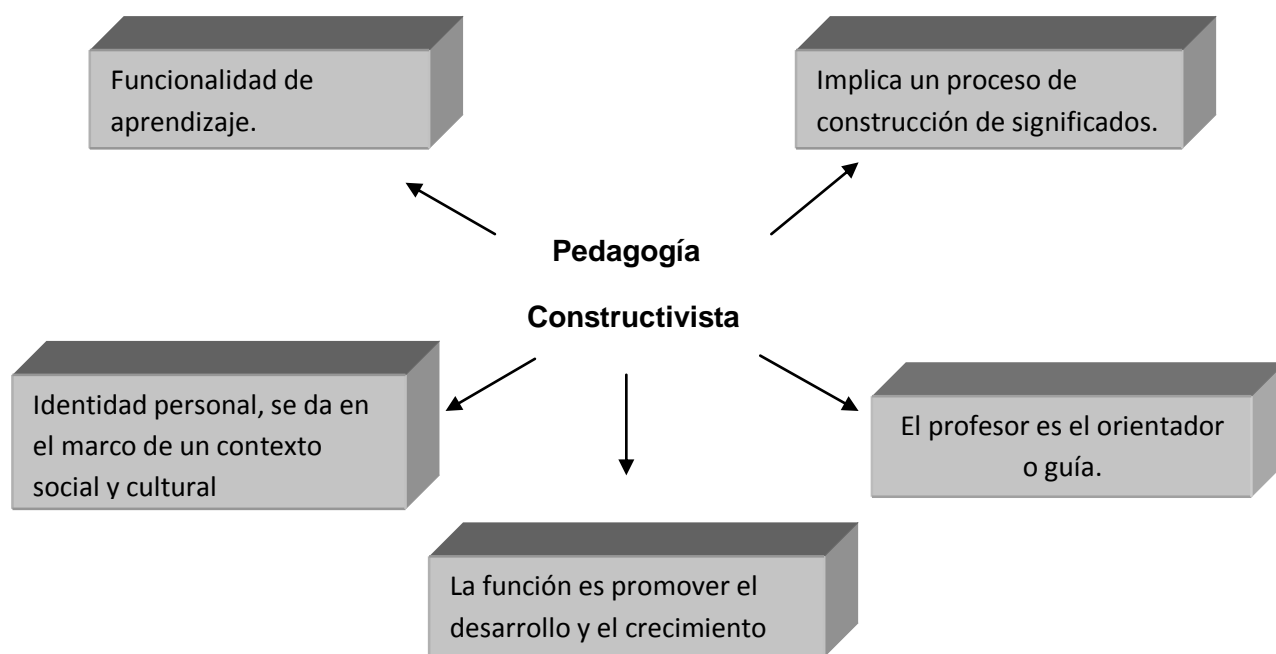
Funcionalidad de aprendizaje.

Implica un proceso de construcción de significados.

Pedagogía

Constructivista

Identidad personal, se da en el marco de un contexto social y cultural

El profesor es el orientador o guía.

La función es promover el desarrollo y el crecimiento